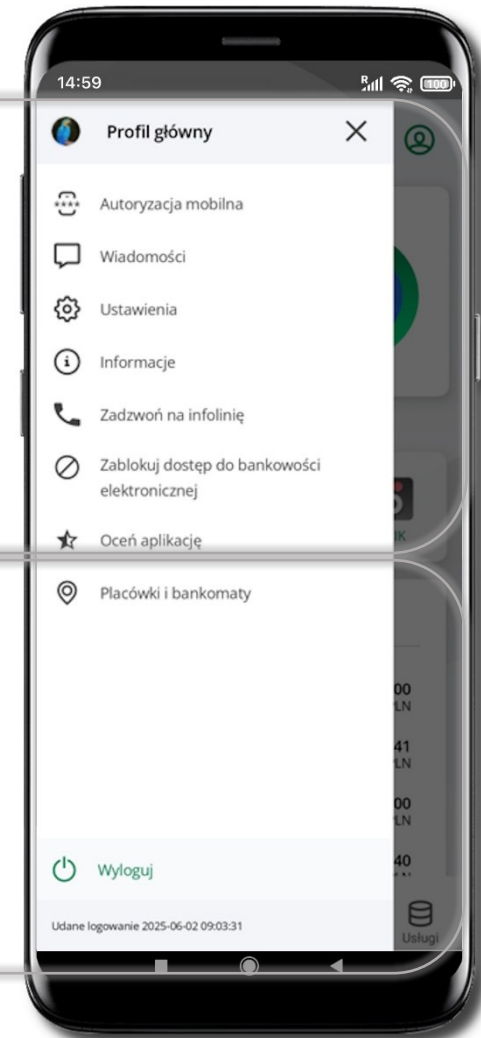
14:59

Profil główny

Autoryzacja mobilna

Wiadomości

Ustawienia

Informacje

Zadzwoń na infolinię

Zablokuj dostęp do bankowości elektronicznej

Oceń aplikację

Placówki i bankomaty

Wyloguj

Udane logowanie 2025-06-02 09:03:31

Usługi